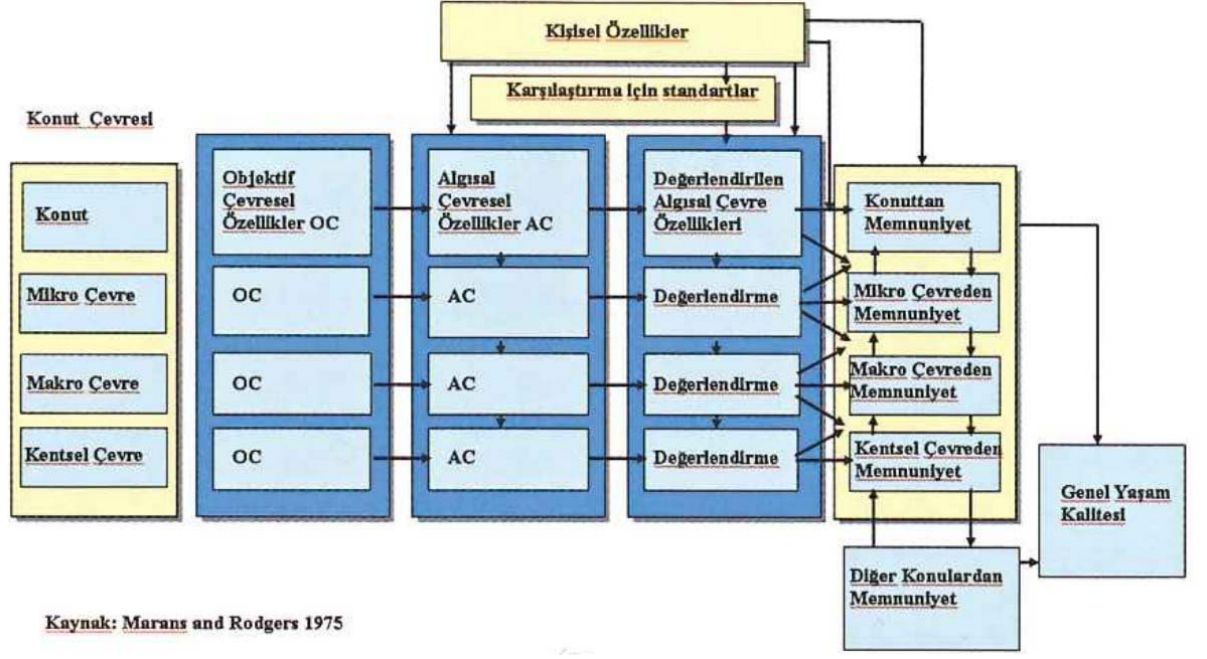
Kişisel Özellikler

Karşılaştırma için standartlar

Konut Çevresi

Konut

Mikro Çevre

Makro Çevre

Kentsel Çevre

Objektif Çevresel Özellikler OC

OC

OC

OC

Algısal Çevresel Özellikler AC

AC

AC

AC

Değerlendirilen Algısal Çevre Özellikleri

Değerlendirme

Değerlendirme

Değerlendirme

Konuttan Memnuniyet

Mikro Çevreden Memnuniyet

Makro Çevreden Memnuniyet

Kentsel Çevreden Memnuniyet

Genel Yaşam Kalitesi

Diğer Konulardan Memnuniyet

Kaynak: Marans and Rodgers 1975